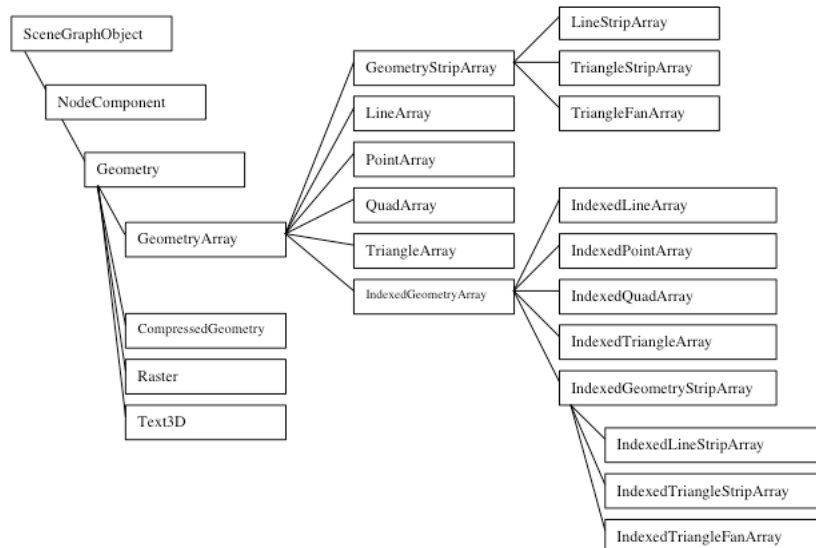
SceneGraphObject

NodeComponent

Geometry

GeometryArray

CompressedGeometry

Raster

Text3D

GeometryStripArray

LineArray

PointArray

QuadArray

TriangleArray

IndexedGeometryArray

LineStripArray

TriangleStripArray

TriangleFanArray

IndexedLineArray

IndexedPointArray

IndexedQuadArray

IndexedTriangleArray

IndexedGeometryStripArray

IndexedLineStripArray

IndexedTriangleStripArray

IndexedTriangleFanArray